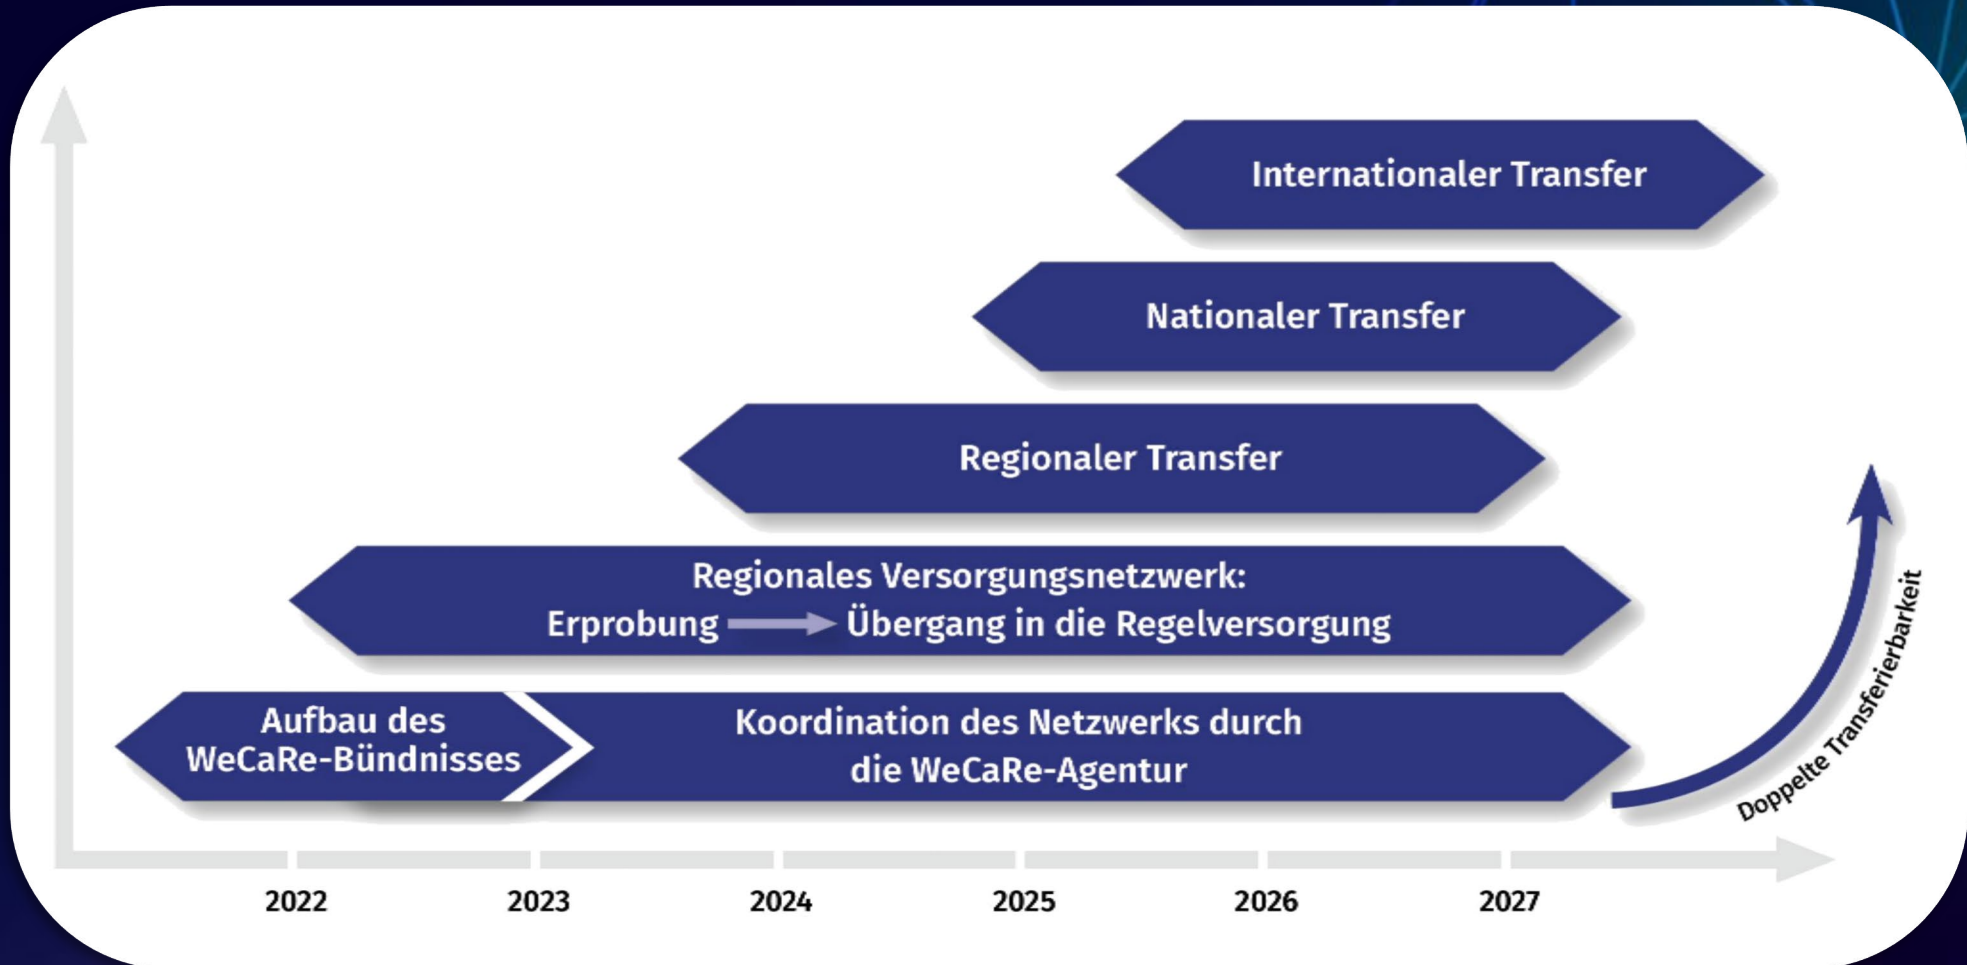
Internationaler Transfer

Nationaler Transfer

Regionaler Transfer

Regionales Versorgungsnetzwerk:
Erprobung → Übergang in die Regelversorgung

Aufbau des WeCaRe-Bündnisses

Koordination des Netzwerks durch die WeCaRe-Agentur

Doppelte Transferierbarkeit

2022 2023 2024 2025 2026 2027